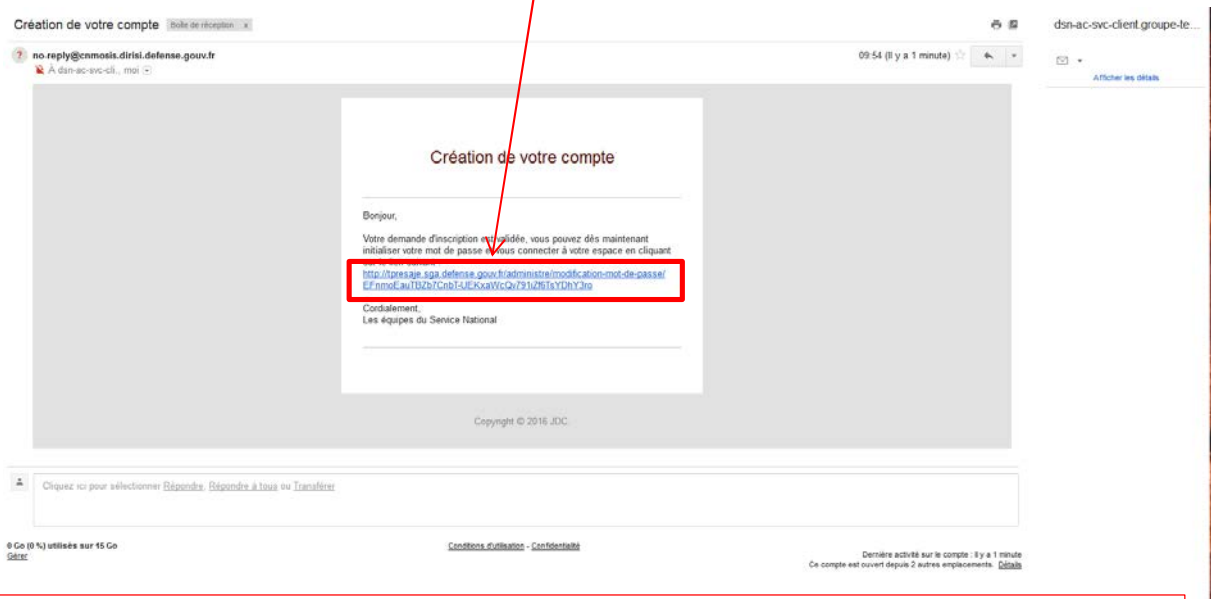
Création de votre compte Boîte de réception x

dsn-ac-svc-client.groupe-te...

no-reply@cnmosis.dirisi.defense.gouv.fr
À dsn-ac-svc-cli., moi

09:54 (Il y a 1 minute)

Afficher les détails

Création de votre compte

Bonjour,

Votre demande d'inscription est validée, vous pouvez dès maintenant initialiser votre mot de passe et vous connecter à votre espace en cliquant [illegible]
http://tpresaje.sga.defense.gouv.fr/administre/modification-mot-de-passe/EFnmoEauTBZb7CnbT-UEKxaWcQv791uZf6TsYDhY3ro

Cordialement,
Les équipes du Service National

Copyright © 2016 JDC

Cliquez ici pour sélectionner Répondre, Répondre à tous ou Transférer

0 Go (0 %) utilisés sur 15 Go
Gérer

Conditions d'utilisation - Confidentialité

Dernière activité sur le compte : Il y a 1 minute
Ce compte est ouvert depuis 2 autres emplacements. Détails